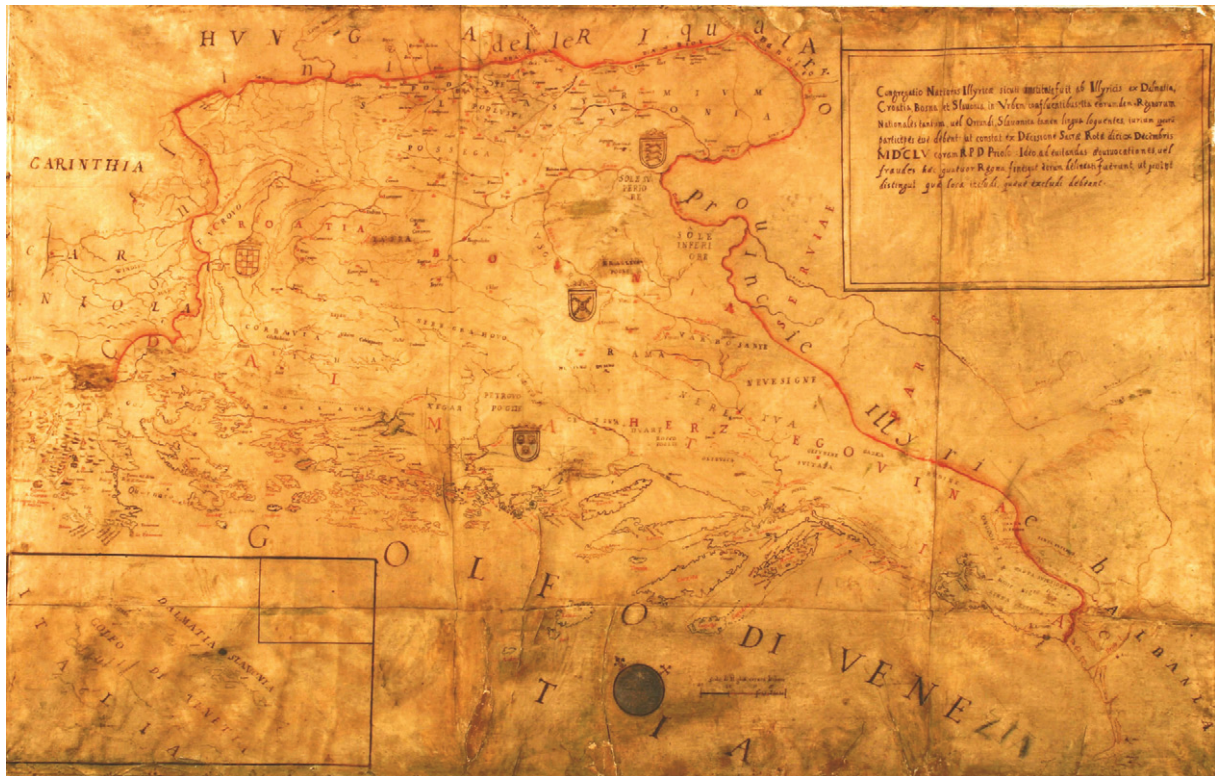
HVNGARIA del ler Iqualatto

Congregatio Nationis Illyricae sicuti constitui fuit ab Illyricis ex Dalmatia, Croatia, Bosna, et Slauonia, in Vrben confluentibus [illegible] eorundem Regnorum Nationales tantum, vel Oriundi Slauonica tamen lingua loquentes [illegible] partes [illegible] debent, ut constat ex Decisione Sacrae Rotae die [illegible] Decembris MDCLV coram R.P.D. Priolo. Ideo ad excludendas deceptiones vel fraudes hic quatuor Regna finibus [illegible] fuerunt, ut possit distingui quae loca inclusi, quae excludi debeant.

CARINTHIA

CARNIOLA

CROATIA

SLAVONIA

SIRMIUM

POSSEGA

SOLE SVPERIORE

SOLE INFERIORE

BOSNA

DALMATIA

HERZEGOVINA

RAMA

CORBAVIA

Prouincie Seruiae

Prouincie Illyricae

ALBANIA

GOLFO DI VENEZIA

ITALIA

DALMATIA

SLAVONIA

GOLFO DI VENETIA

ITALIA

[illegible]